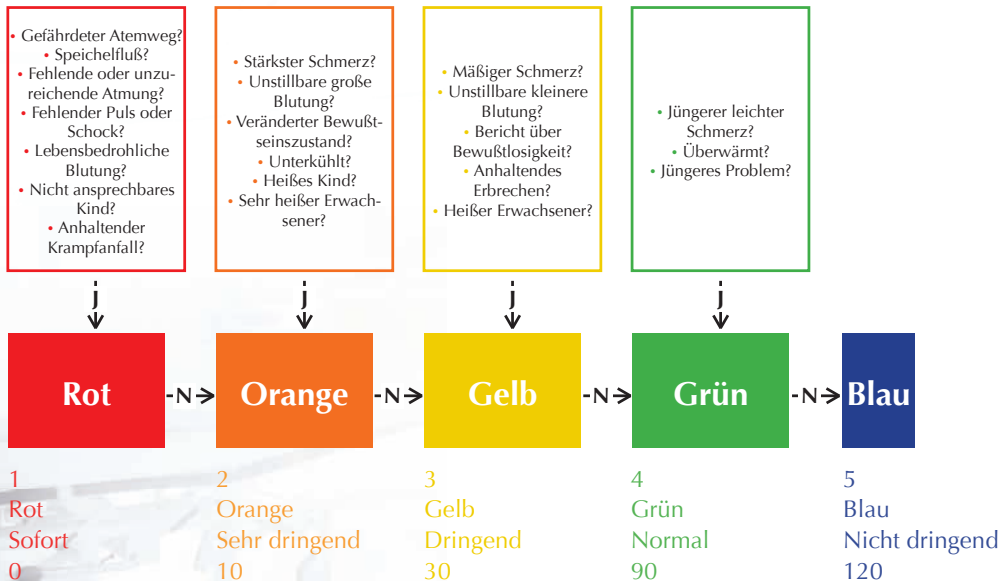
• Gefährdeter Atemweg?
• Speichelfluß?
• Fehlende oder unzureichende Atmung?
• Fehlender Puls oder Schock?
• Lebensbedrohliche Blutung?
• Nicht ansprechbares Kind?
• Anhaltender Krampfanfall?

• Stärkster Schmerz?
• Unstillbare große Blutung?
• Veränderter Bewußtseinszustand?
• Unterkühlt?
• Heißes Kind?
• Sehr heißer Erwachsener?

• Mäßiger Schmerz?
• Unstillbare kleinere Blutung?
• Bericht über Bewußtlosigkeit?
• Anhaltendes Erbrechen?
• Heißer Erwachsener?

• Jüngerer leichter Schmerz?
• Überwärmt?
• Jüngeres Problem?

j

j

j

j

Rot -N→ Orange -N→ Gelb -N→ Grün -N→ Blau

1
Rot
Sofort
0

2
Orange
Sehr dringend
10

3
Gelb
Dringend
30

4
Grün
Normal
90

5
Blau
Nicht dringend
120